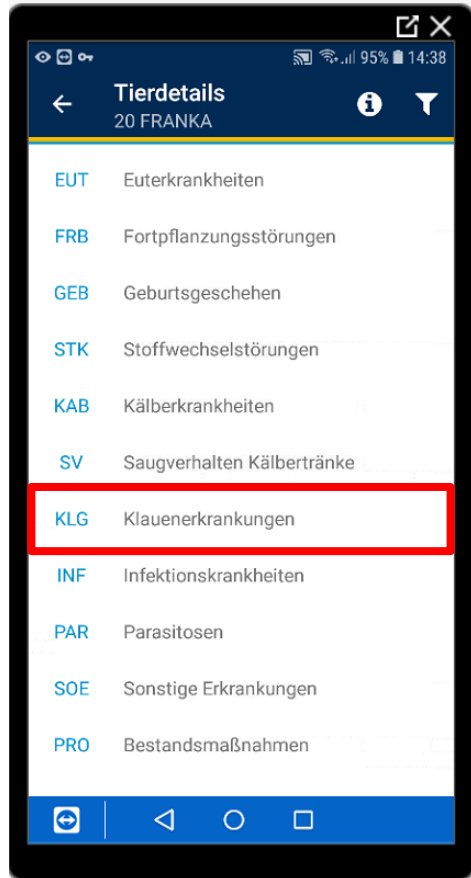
95% 14:38

Tierdetails
20 FRANKA

EUT Euterkrankheiten
FRB Fortpflanzungsstörungen
GEB Geburtsgeschehen
STK Stoffwechselstörungen
KAB Kälberkrankheiten
SV Saugverhalten Kälbertränke
KLG Klauenerkrankungen
INF Infektionskrankheiten
PAR Parasitosen
SOE Sonstige Erkrankungen
PRO Bestandsmaßnahmen